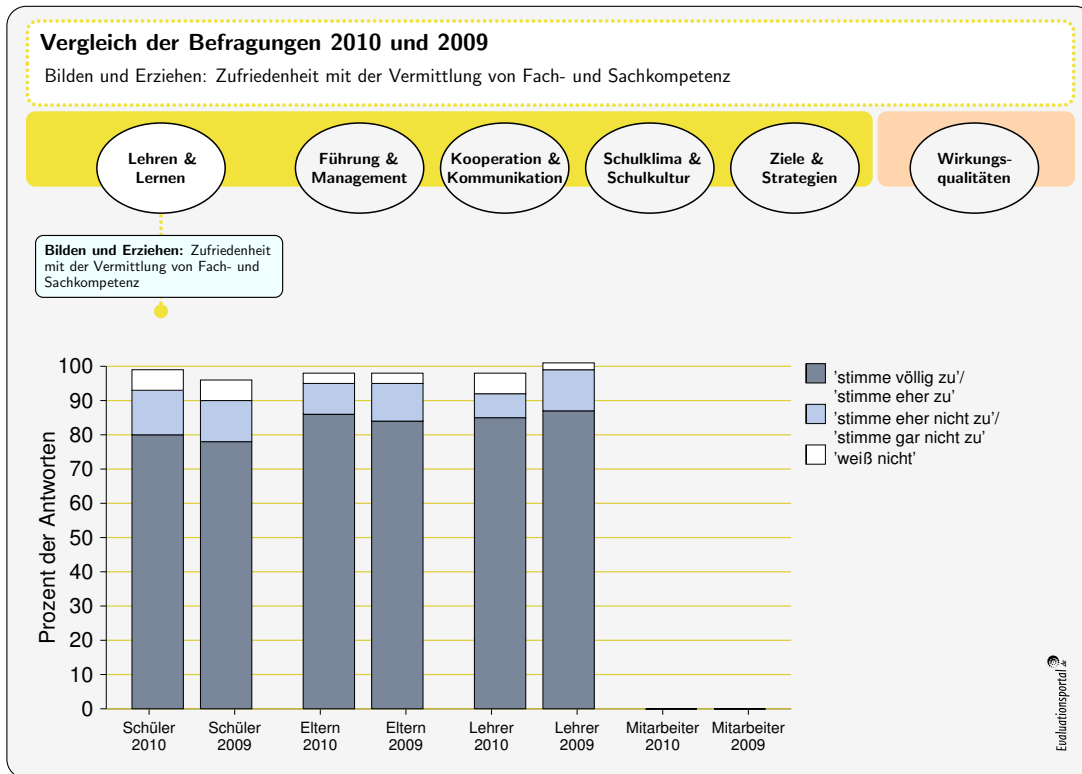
Vergleich der Befragungen 2010 und 2009

Bilden und Erziehen: Zufriedenheit mit der Vermittlung von Fach- und Sachkompetenz

Lehren & Lernen

Führung & Management

Kooperation & Kommunikation

Schulklima & Schulkultur

Ziele & Strategien

Wirkungsqualitäten

**Bilden und Erziehen:** Zufriedenheit mit der Vermittlung von Fach- und Sachkompetenz

Prozent der Antworten

100
90
80
70
60
50
40
30
20
10
0

Schüler 2010
Schüler 2009
Eltern 2010
Eltern 2009
Lehrer 2010
Lehrer 2009
Mitarbeiter 2010
Mitarbeiter 2009

'stimme völlig zu'/ 'stimme eher zu'
'stimme eher nicht zu'/ 'stimme gar nicht zu'
'weiß nicht'

Evaluationsportal.de